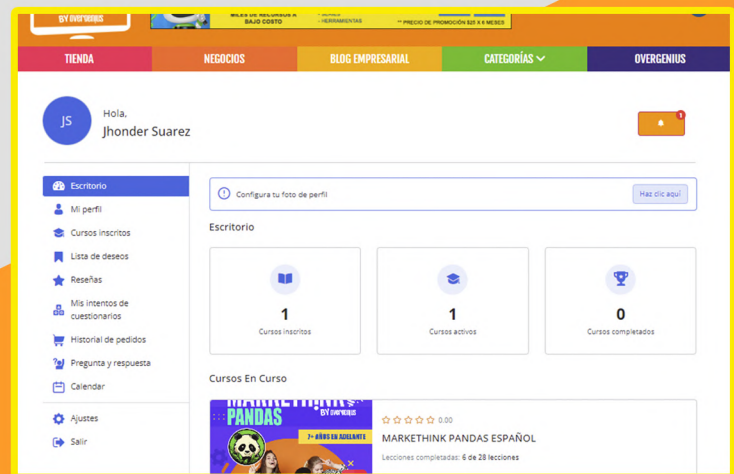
BY overgenius

MILES DE RECURSOS A BAJO COSTO

HERRAMIENTAS

PRECIO DE PROMOCIÓN $25 X 6 MESES

TIENDA | NEGOCIOS | BLOG EMPRESARIAL | CATEGORÍAS | OVERGENIUS

JS

Hola,
Jhonder Suarez

1

Escritorio
Mi perfil
Cursos inscritos
Lista de deseos
Reseñas
Mis intentos de cuestionarios
Historial de pedidos
Pregunta y respuesta
Calendar
Ajustes
Salir

Configura tu foto de perfil

Haz clic aquí

Escritorio

1
Cursos inscritos

1
Cursos activos

0
Cursos completados

Cursos En Curso

MARKETHINK PANDAS
BY overgenius
7+ AÑOS EN ADELANTE

0.00

MARKETHINK PANDAS ESPAÑOL

Lecciones completadas: 6 de 28 lecciones